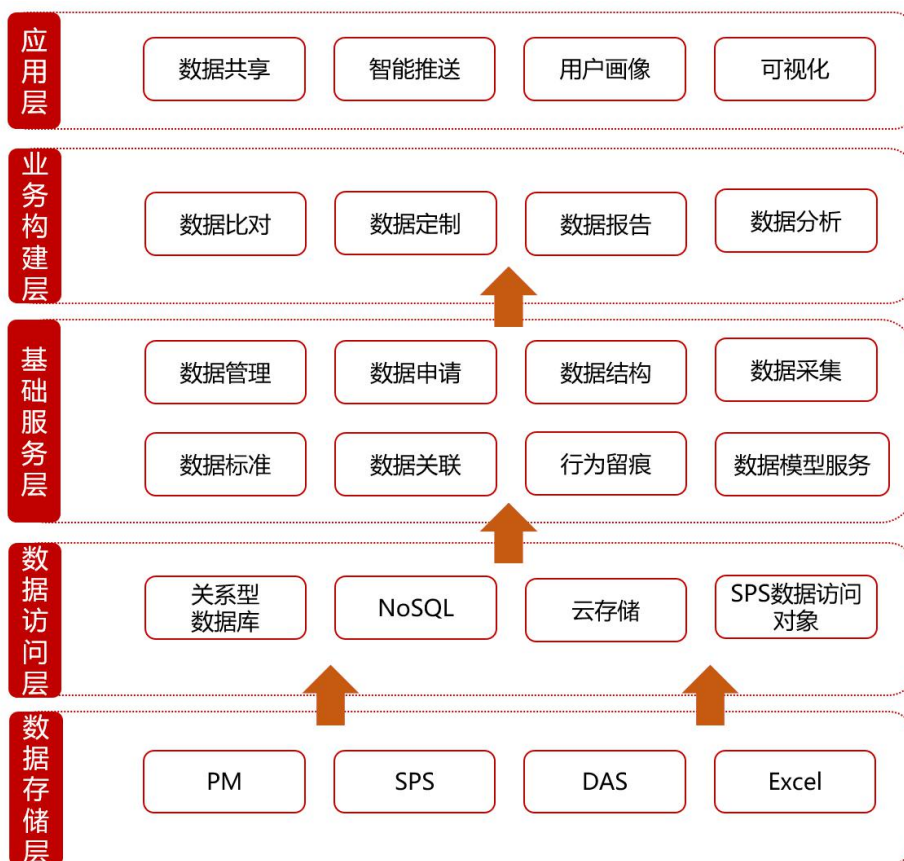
应用层

数据共享

智能推送

用户画像

可视化

业务构建层

数据比对

数据定制

数据报告

数据分析

基础服务层

数据管理

数据申请

数据结构

数据采集

数据标准

数据关联

行为留痕

数据模型服务

数据访问层

关系型数据库

NoSQL

云存储

SPS数据访问对象

数据存储层

PM

SPS

DAS

Excel